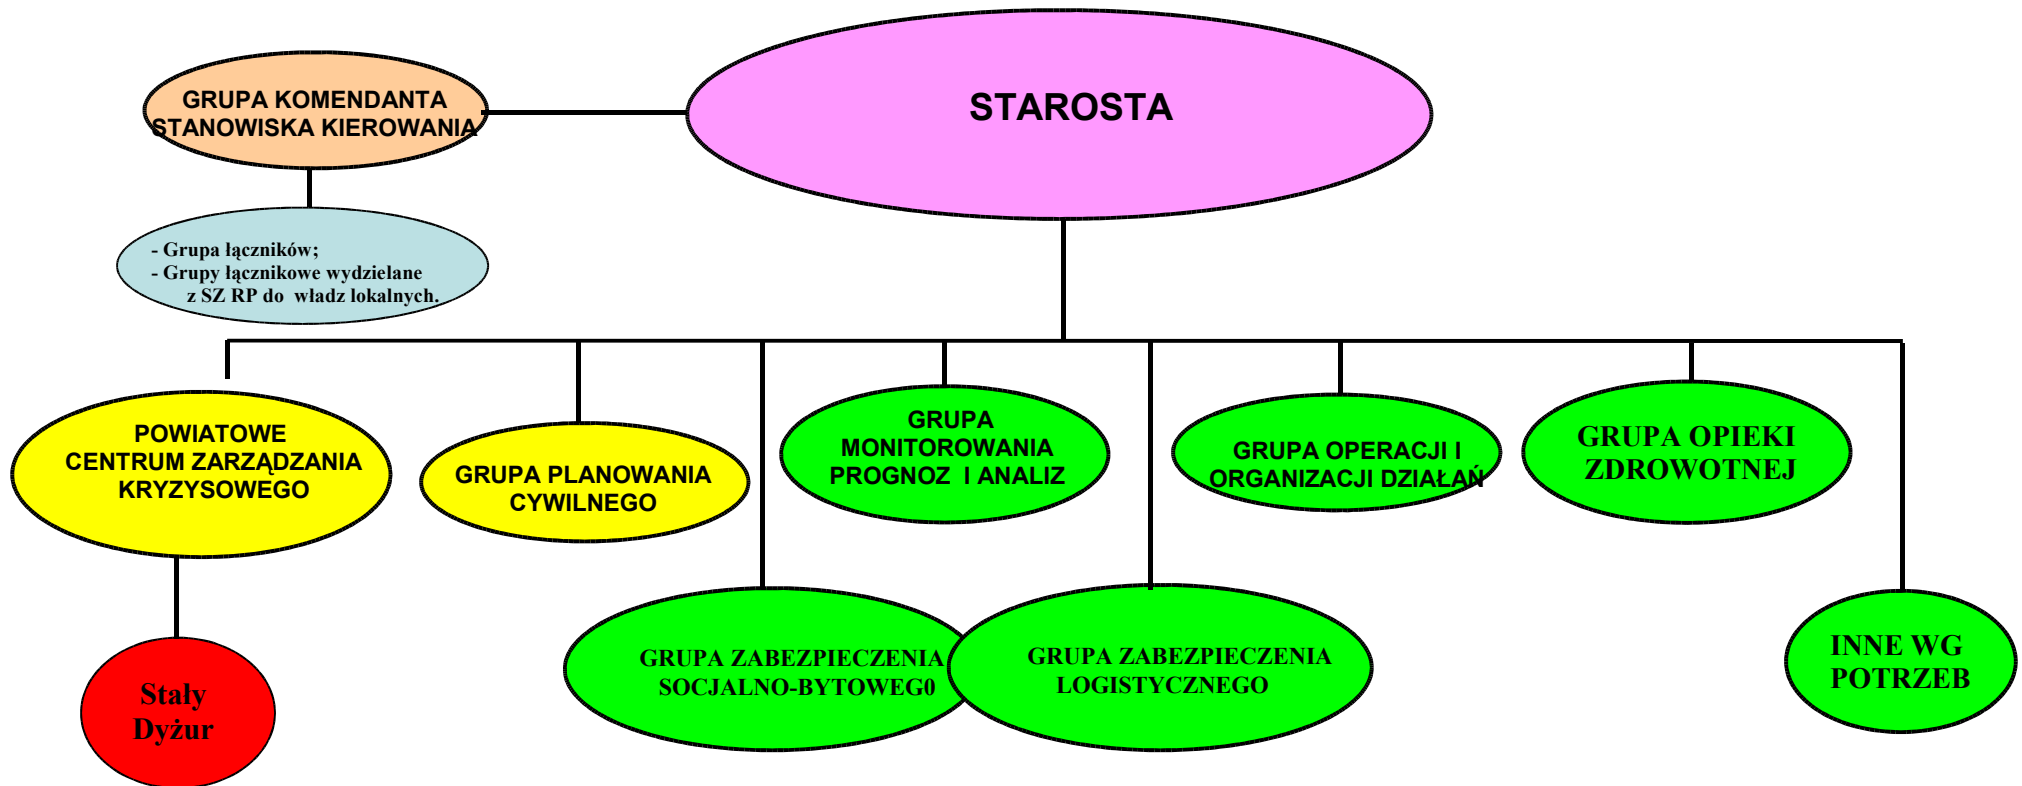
GRUPA KOMENDANTA STANOWISKA KIEROWANIA

STAROSTA

- Grupa łączników;
- Grupy łącznikowe wydzielane z SZ RP do władz lokalnych.

POWIATOWE CENTRUM ZARZĄDZANIA KRYZYSOWEGO

GRUPA PLANOWANIA CYWILNEGO

GRUPA MONITOROWANIA PROGNOZ I ANALIZ

GRUPA OPERACJI I ORGANIZACJI DZIAŁAŃ

GRUPA OPIEKI ZDROWOTNEJ

Stały Dyżur

GRUPA ZABEZPIECZENIA SOCJALNO-BYTOWEG0

GRUPA ZABEZPIECZENIA LOGISTYCZNEGO

INNE WG POTRZEB